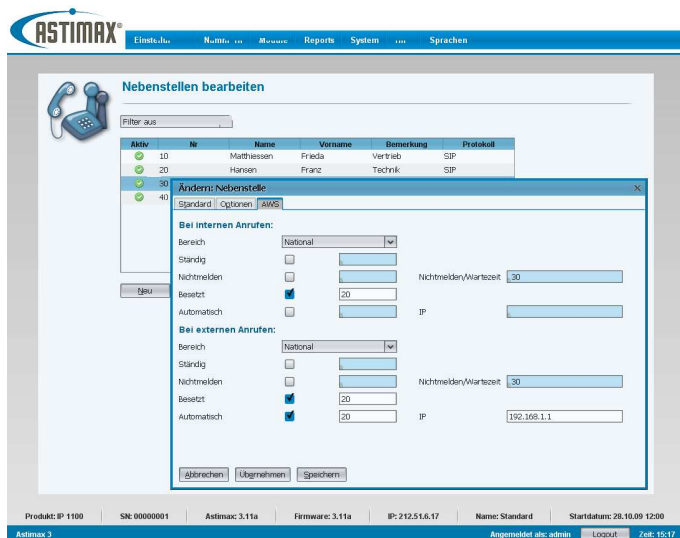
ASTIMAX®

Einste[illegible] Numm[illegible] Module Reports System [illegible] Sprachen

Nebenstellen bearbeiten

Filter aus

| Aktiv | Nr | Name | Vorname | Bemerkung | Protokoll |
|---|---|---|---|---|---|
| | 10 | Matthiessen | Frieda | Vertrieb | SIP |
| | 20 | Hansen | Franz | Technik | SIP |
| | 30 | | | | |
| | 40 | | | | |

Neu

Ändern: Nebenstelle

Standard Optionen AWS

Bei internen Anrufen:

Bereich National

Ständig

Nichtmelden Nichtmelden/Wartezeit 30

Besetzt 20

Automatisch IP

Bei externen Anrufen:

Bereich National

Ständig

Nichtmelden Nichtmelden/Wartezeit 30

Besetzt 20

Automatisch 20 IP 192.168.1.1

Abbrechen Übernehmen Speichern

Produkt: IP 1100 SN: 00000001 Astimax: 3.11a Firmware: 3.11a IP: 212.51.6.17 Name: Standard Startdatum: 28.10.09 12:00

Astimax 3 Angemeldet als: admin Logout Zeit: 15:17